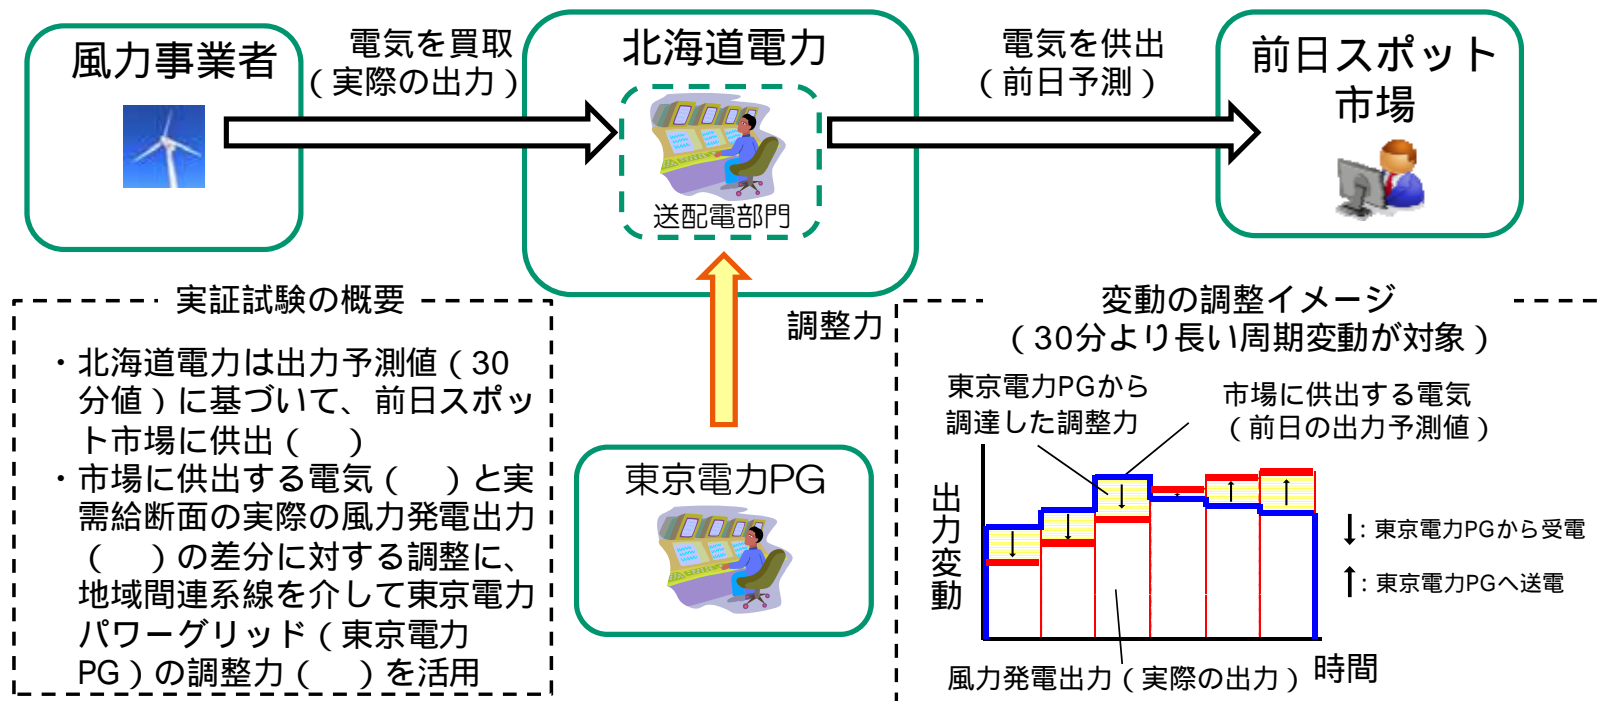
風力事業者

電気を買取
（実際の出力）

北海道電力

送配電部門

電気を供出
（前日予測）

前日スポット市場

調整力

東京電力PG

実証試験の概要

・北海道電力は出力予測値（30分値）に基づいて、前日スポット市場に供出（　）
・市場に供出する電気（　）と実需給断面の実際の風力発電出力（　）の差分に対する調整に、地域間連系線を介して東京電力パワーグリッド（東京電力PG）の調整力（　）を活用

変動の調整イメージ
（30分より長い周期変動が対象）

東京電力PGから調達した調整力

市場に供出する電気
（前日の出力予測値）

出力変動

↓: 東京電力PGから受電

↑: 東京電力PGへ送電

風力発電出力（実際の出力）

時間